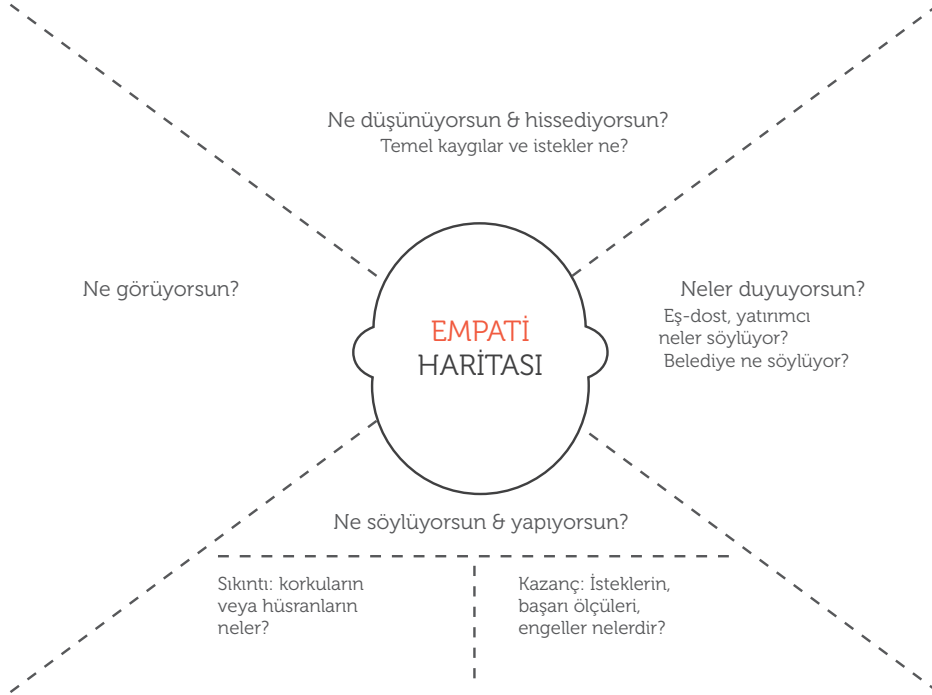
Ne düşünüyorsun & hissediyorsun?
Temel kaygılar ve istekler ne?

Ne görüyorsun?

EMPATİ
HARİTASI

Neler duyuyorsun?
Eş-dost, yatırımcı neler söylüyor?
Belediye ne söylüyor?

Ne söylüyorsun & yapıyorsun?

Sıkıntı: korkuların veya hüsranların neler?

Kazanç: İsteklerin, başarı ölçüleri, engeller nelerdir?